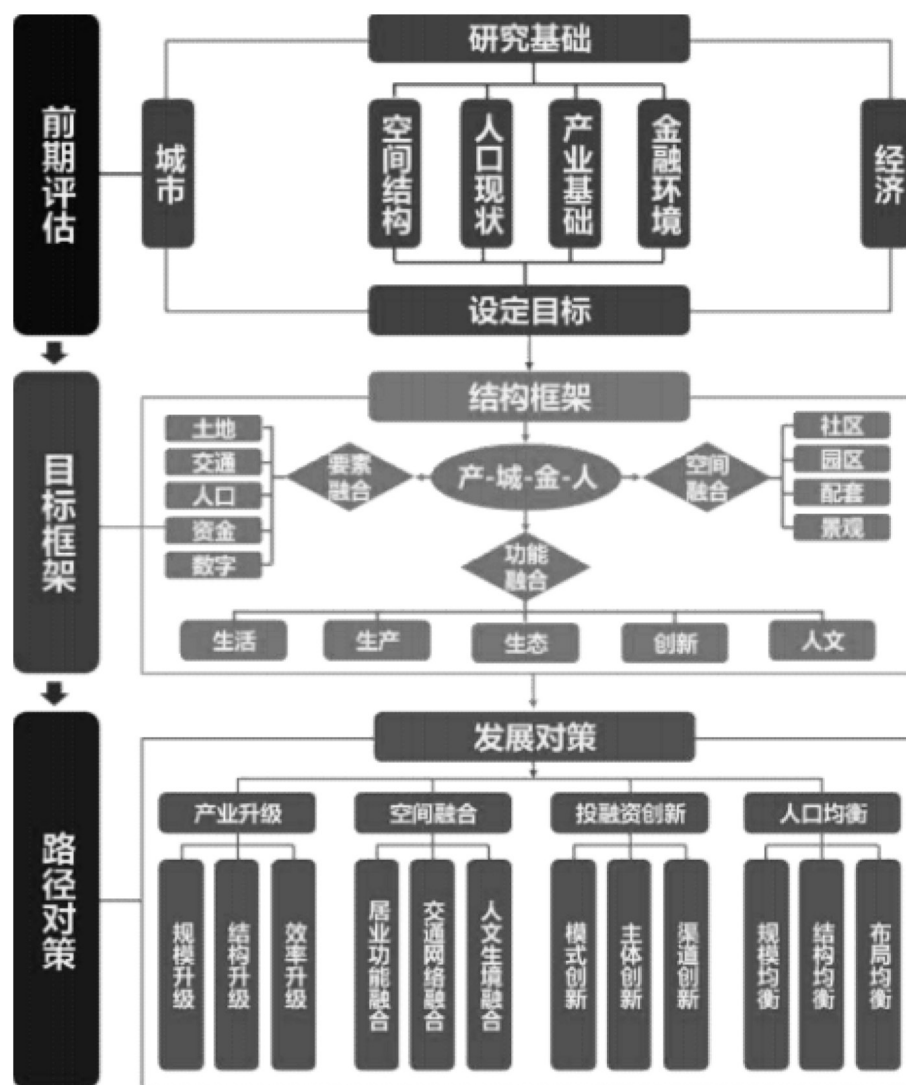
前期评估

研究基础

城市

空间结构

人口现状

产业基础

金融环境

经济

设定目标

目标框架

结构框架

土地
交通
人口
资金
数字

要素融合

产-城-金-人

空间融合

社区
园区
配套
景观

功能融合

生活
生产
生态
创新
人文

路径对策

发展对策

产业升级

规模升级
结构升级
效率升级

空间融合

居业功能融合
交通网络融合
人文生境融合

投融资创新

模式创新
主体创新
渠道创新

人口均衡

规模均衡
结构均衡
布局均衡